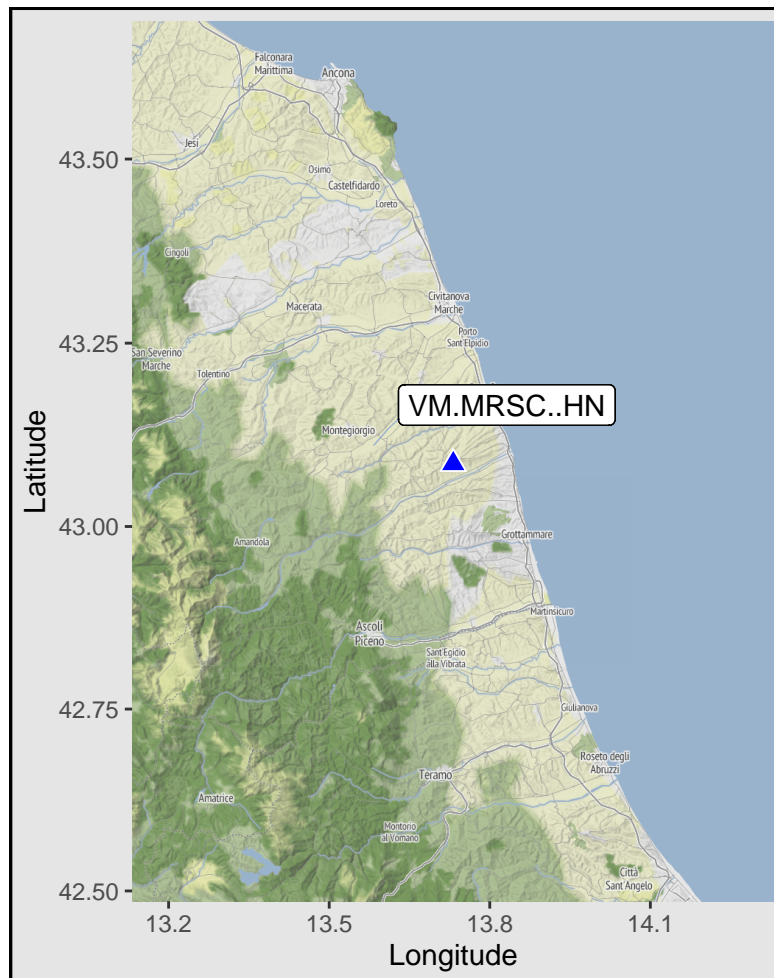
Falconara Marittima
Ancona
Jesi
Osimo
Castelfidardo
Loreto
Cingoli
Macerata
Civitanova Marche
Porto Sant'Elpidio
San Severino Marche
Tolentino
VM.MRSC..HN
Montegiorgio
Grottammare
Amandola
Martinsicuro
Ascoli Piceno
Sant'Egidio alla Vibrata
Giulianova
Roseto degli Abruzzi
Teramo
Amatrice
Montorio al Vomano
Città Sant'Angelo

43.50
43.25
43.00
42.75
42.50
Latitude

13.2
13.5
13.8
14.1
Longitude